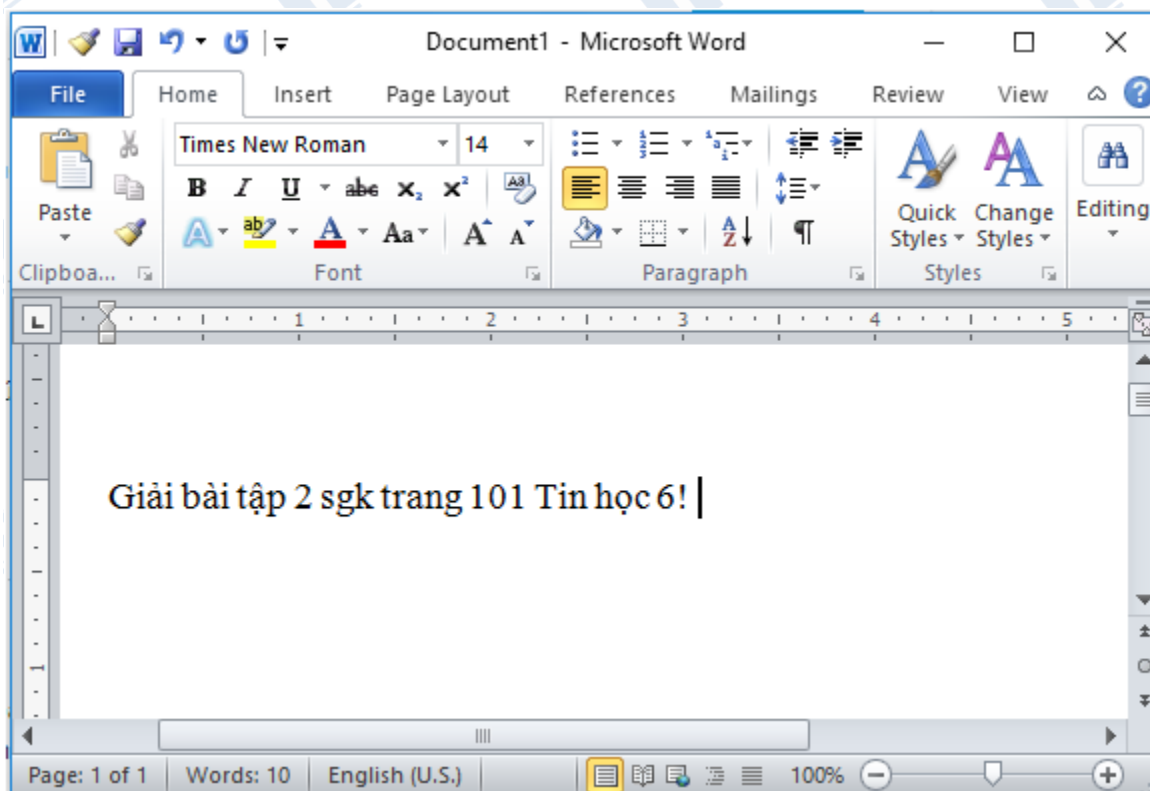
Document1 - Microsoft Word

File Home Insert Page Layout References Mailings Review View

Paste

Times New Roman 14

B I U abe $x_2$ $x^2$

A Aa A A

Clipboa...

Font

Paragraph

Quick Styles

Change Styles

Styles

Editing

1 2 3 4 5

Giải bài tập 2 sgk trang 101 Tin học 6!

Page: 1 of 1 Words: 10 English (U.S.) 100%